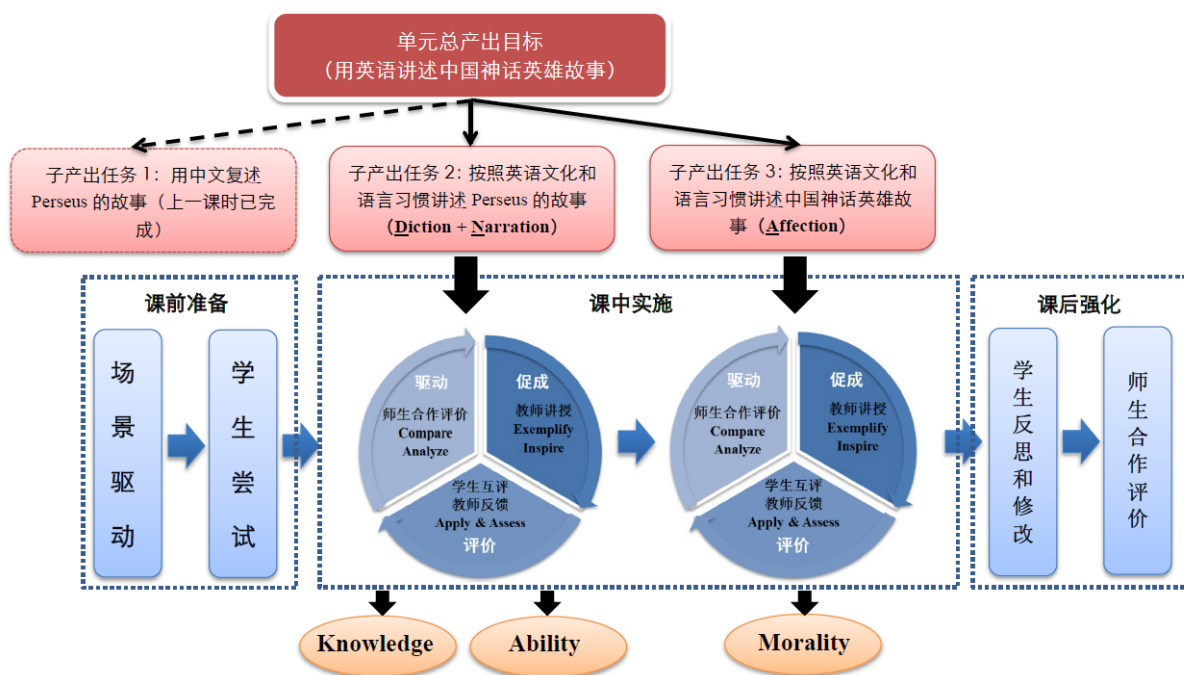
单元总产出目标
（用英语讲述中国神话英雄故事）

子产出任务 1：用中文复述 Perseus 的故事（上一课时已完成）

子产出任务 2：按照英语文化和语言习惯讲述 Perseus 的故事（Diction + Narration）

子产出任务 3：按照英语文化和语言习惯讲述中国神话英雄故事（Affection）

课前准备

场景驱动

学生尝试

课中实施

驱动
师生合作评价
Compare
Analyze

促成
教师讲授
Exemplify
Inspire

学生互评
教师反馈
Apply & Assess
评价

驱动
师生合作评价
Compare
Analyze

促成
教师讲授
Exemplify
Inspire

学生互评
教师反馈
Apply & Assess
评价

课后强化

学生反思和修改

师生合作评价

Knowledge

Ability

Morality